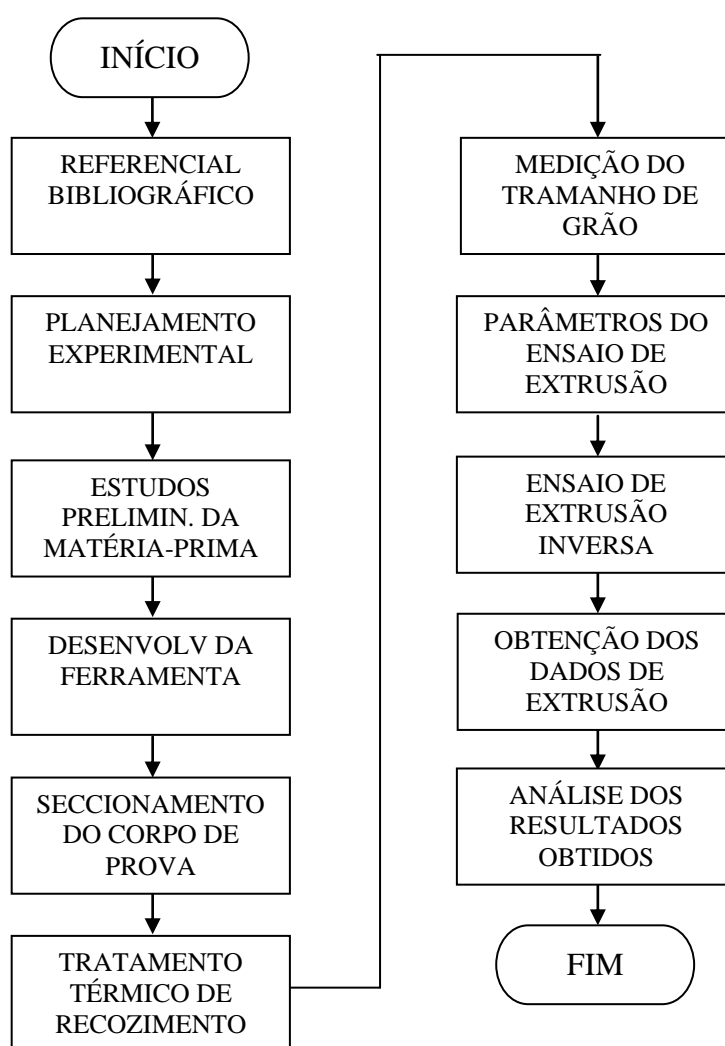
INÍCIO

REFERENCIAL BIBLIOGRÁFICO

PLANEJAMENTO EXPERIMENTAL

ESTUDOS PRELIMIN. DA MATÉRIA-PRIMA

DESENVOLV DA FERRAMENTA

SECCIONAMENTO DO CORPO DE PROVA

TRATAMENTO TÉRMICO DE RECOZIMENTO

MEDIÇÃO DO TRAMANHO DE GRÃO

PARÂMETROS DO ENSAIO DE EXTRUSÃO

ENSAIO DE EXTRUSÃO INVERSA

OBTENÇÃO DOS DADOS DE EXTRUSÃO

ANÁLISE DOS RESULTADOS OBTIDOS

FIM